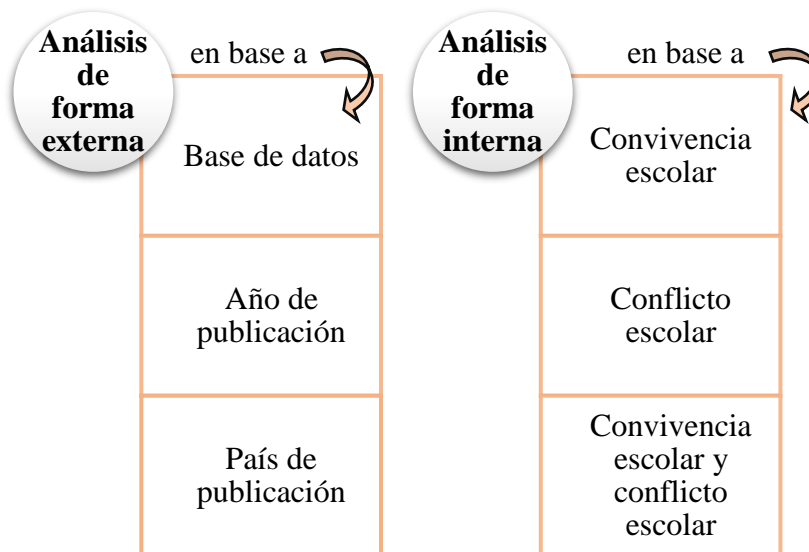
Análisis de forma externa

en base a

Base de datos

Año de publicación

País de publicación

Análisis de forma interna

en base a

Convivencia escolar

Conflicto escolar

Convivencia escolar y conflicto escolar